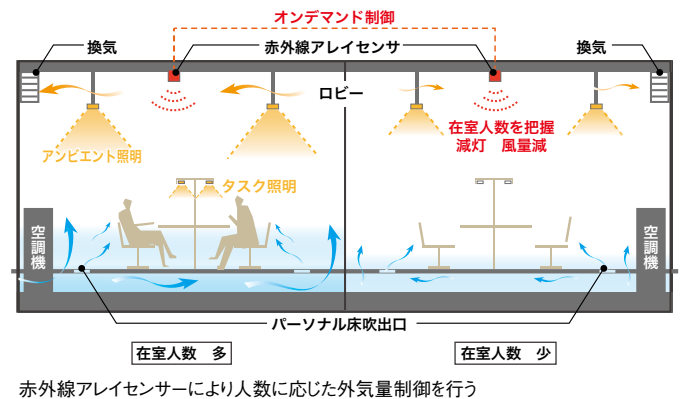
オンデマンド制御

換気

赤外線アレイセンサ

換気

ロビー

アンビエント照明

在室人数を把握
減灯　風量減

タスク照明

空調機

空調機

パーソナル床吹出口

在室人数　多

在室人数　少

赤外線アレイセンサーにより人数に応じた外気量制御を行う